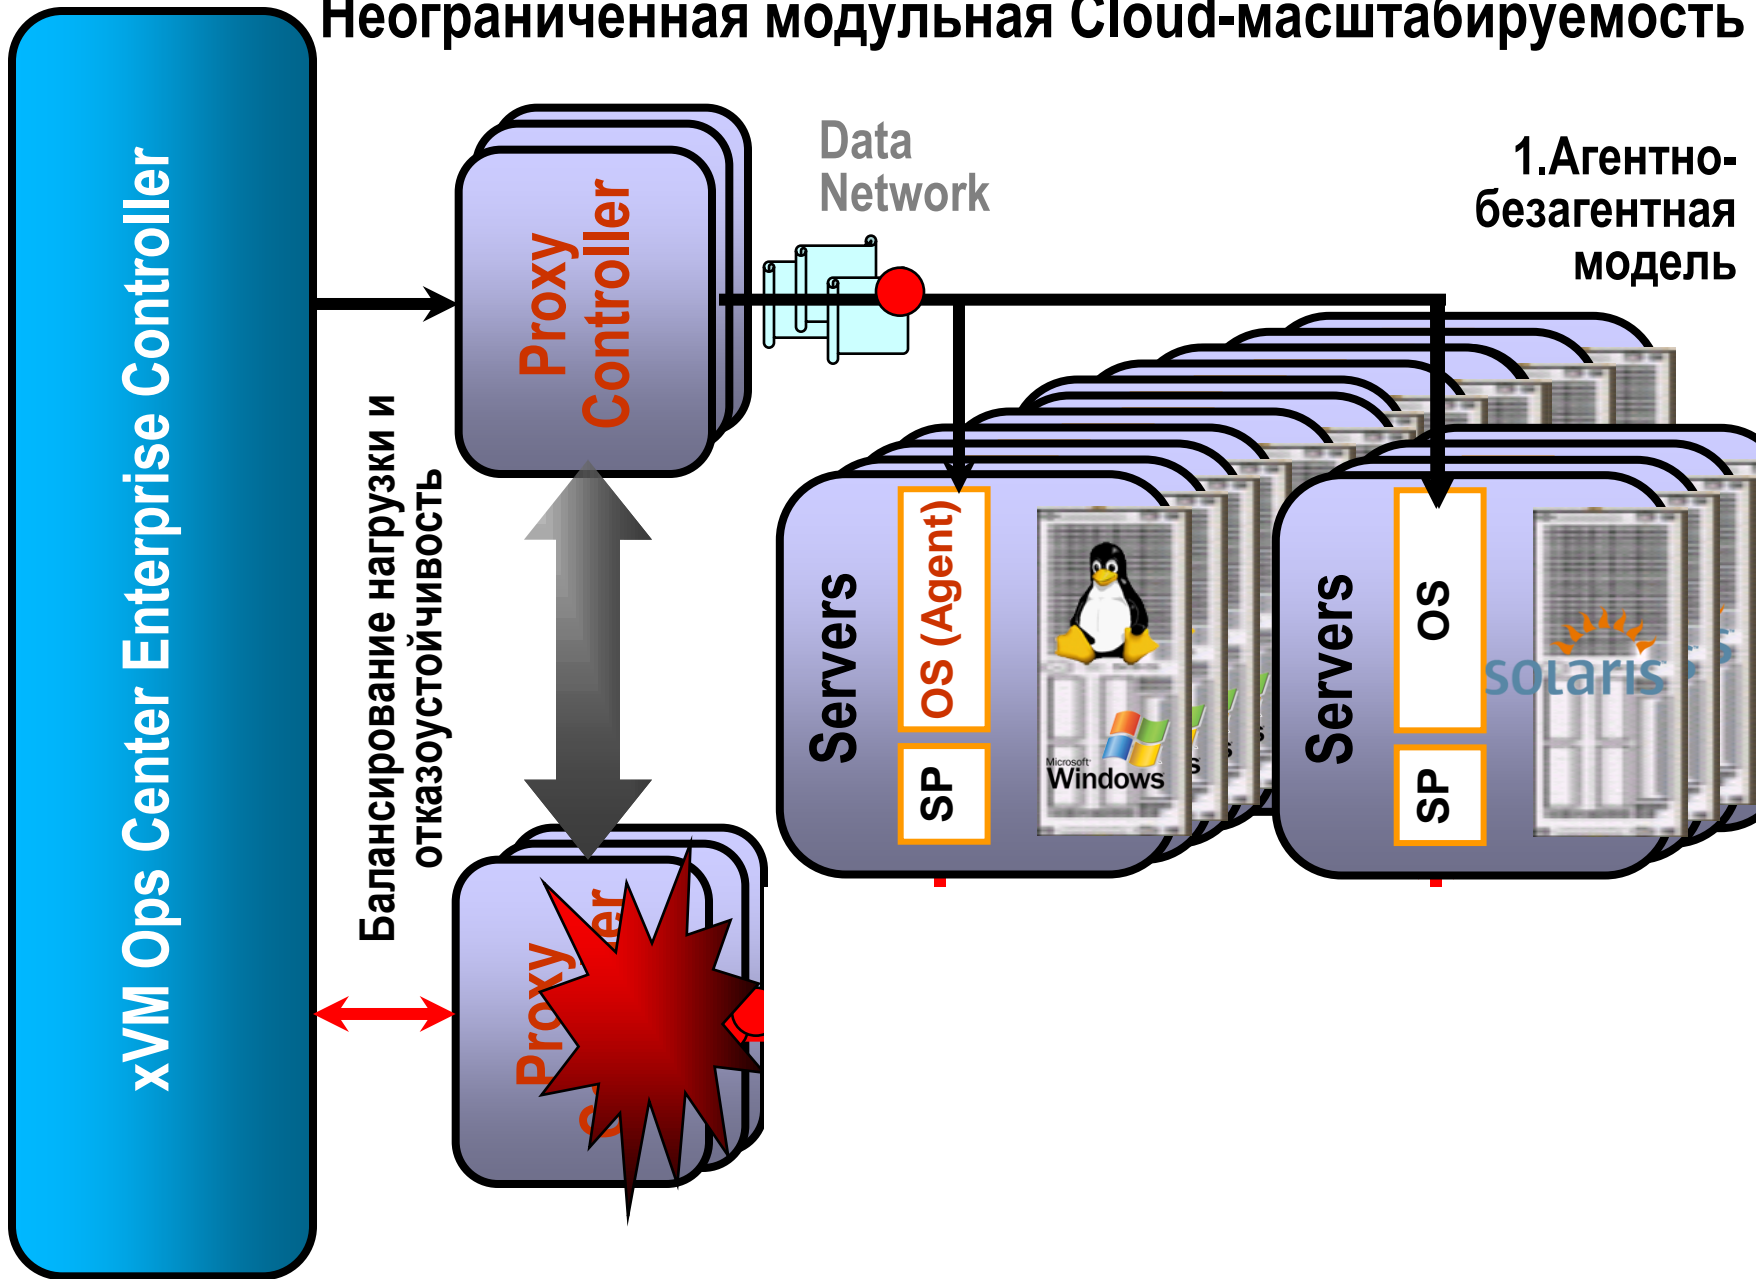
Неограниченная модульная Cloud-масштабируемость

xVM Ops Center Enterprise Controller

Proxy Controller

Data Network

1.Агентно-безагентная модель

Балансирование нагрузки и отказоустойчивость

Servers

OS (Agent)

SP

Microsoft Windows

Servers

OS

SP

solaris

Proxy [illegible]er